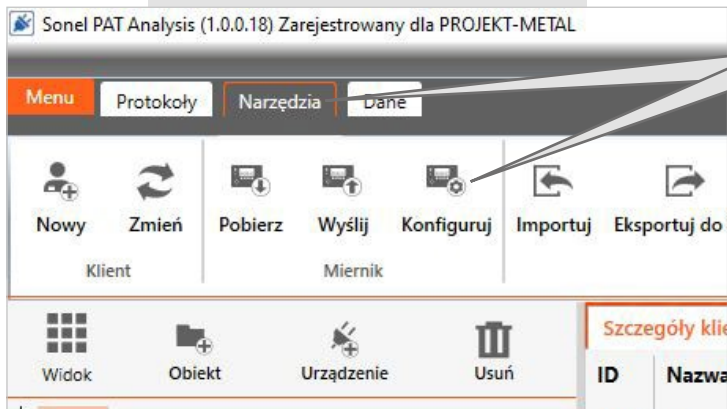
Sonel PAT Analysis (1.0.0.18) Zarejestrowany dla PROJEKT-METAL

Menu Protokoły Narzędzia Dane

Nowy Zmień
Klient

Pobierz Wyślij Konfiguruj
Miernik

Importuj Eksportuj do

Widok Obiekt Urządzenie Usuń

Szczegóły kli

ID Nazwa